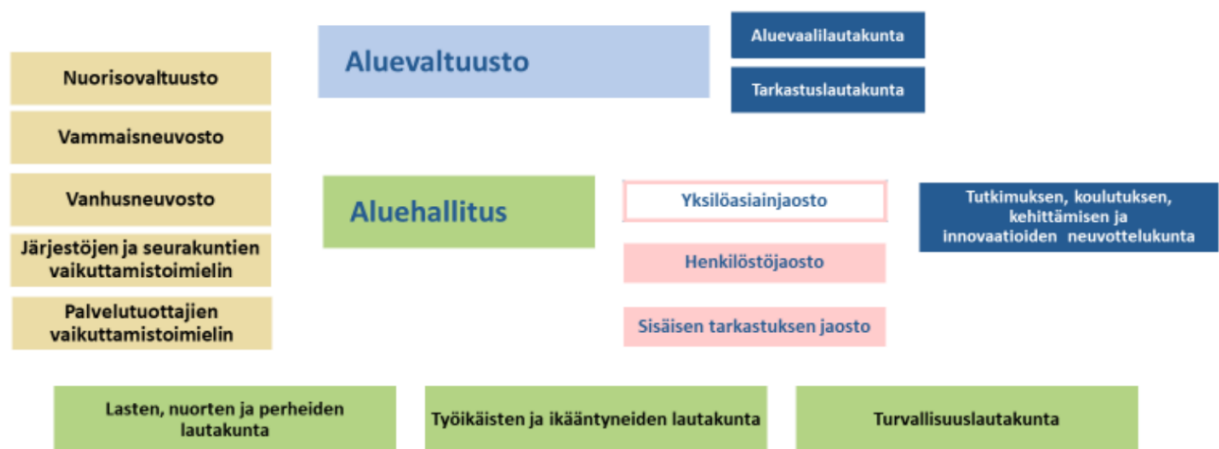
Aluevaltuusto

Aluevaalilautakunta

Tarkastuslautakunta

Nuorisovaltuusto

Vammaisneuvosto

Vanhusneuvosto

Järjestöjen ja seurakuntien vaikuttamistoimielin

Palvelutuottajien vaikuttamistoimielin

Aluehallitus

Yksilöasiainjaosto

Henkilöstöjaosto

Sisäisen tarkastuksen jaosto

Tutkimuksen, koulutuksen, kehittämisen ja innovaatioiden neuvottelukunta

Lasten, nuorten ja perheiden lautakunta

Työikäisten ja ikääntyneiden lautakunta

Turvallisuuslautakunta